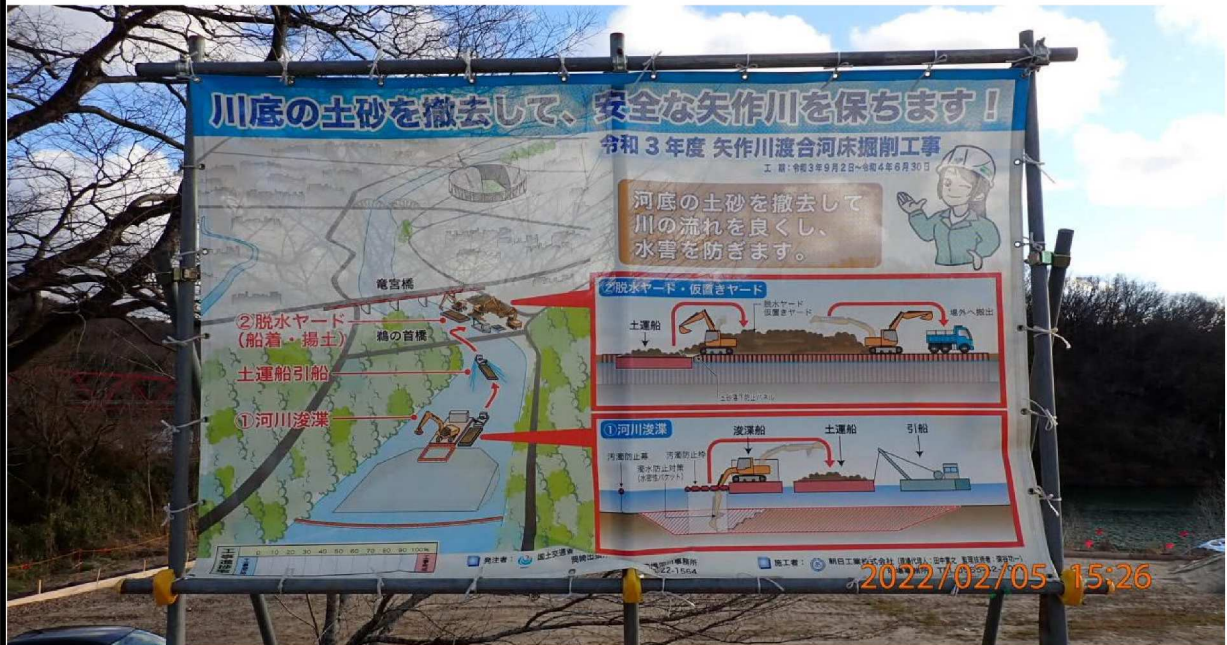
川底の土砂を撤去して、安全な矢作川を保ちます！

令和３年度 矢作川渡合河床掘削工事

工期：令和3年9月2日～令和4年6月30日

河底の土砂を撤去して
川の流れを良くし、
水害を防ぎます。

竜宮橋

②脱水ヤード
（船着・揚土）

鵜の首橋

土運船引船

①河川浚渫

②脱水ヤード・仮置きヤード

土運船

脱水ヤード
仮置きヤード

場外へ搬出

①河川浚渫

浚渫船

土運船

引船

汚濁防止膜

汚濁防止枠

0 10 20 30 40 50 60 70 80 90 100%

発注者：

国土交通省

施工者：

朝日工業株式会社

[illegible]22-1564

2022/02/05 15:26